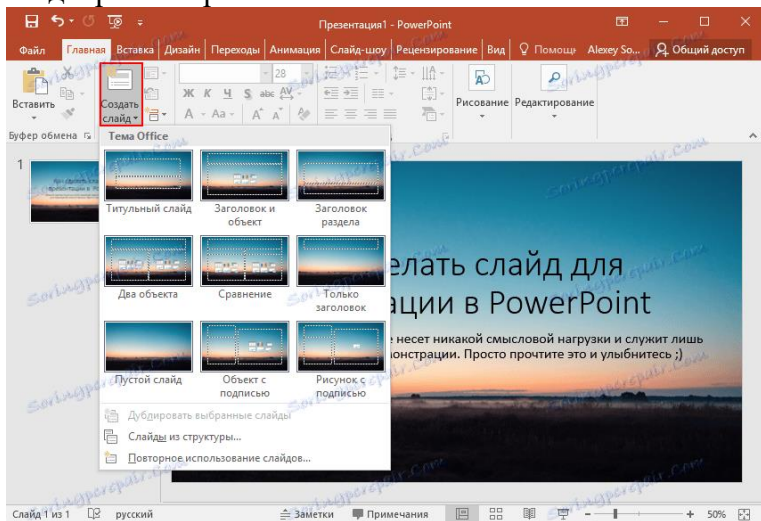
Презентация1 - PowerPoint

Файл Главная Вставка Дизайн Переходы Анимация Слайд-шоу Рецензирование Вид Помощь Alexey So... Общий доступ

Вставить Создать слайд 28 Рисование Редактирование

Буфер обмена

Тема Office

Титульный слайд
Заголовок и объект
Заголовок раздела
Два объекта
Сравнение
Только заголовок
Пустой слайд
Объект с подписью
Рисунок с подписью

Дублировать выбранные слайды
Слайды из структуры...
Повторное использование слайдов...

1

елать слайд для
ации в PowerPoint

е несет никакой смысловой нагрузки и служит лишь
онстрации. Просто прочтите это и улыбнитесь ;)

Слайд 1 из 1 русский Заметки Примечания 50%